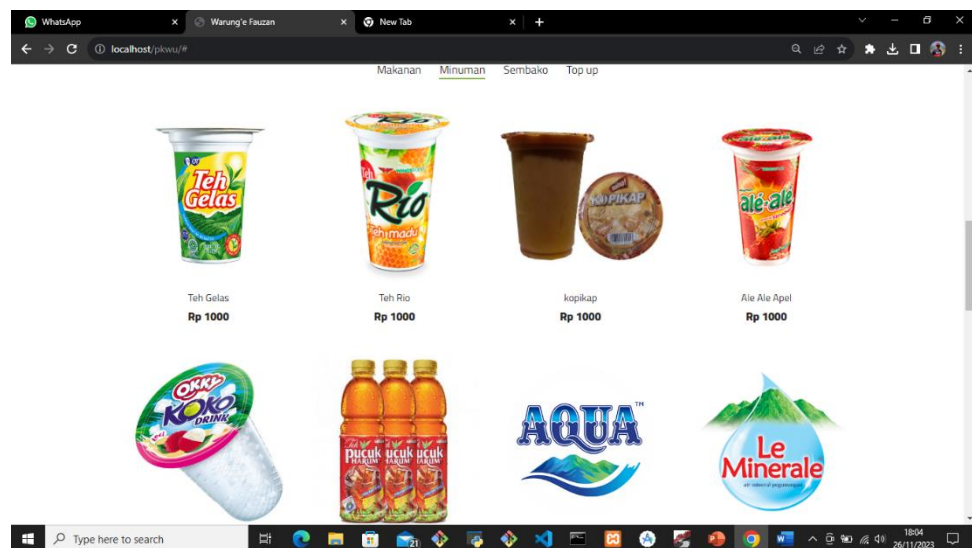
WhatsApp
Warung'e Fauzan
New Tab
localhost/pkwu/#

Makanan Minuman Sembako Top up

Teh Gelas
Rio
Teh madu
KOPIKAP
ale-ale

Teh Gelas
Rp 1000

Teh Rio
Rp 1000

kopikap
Rp 1000

Ale Ale Apel
Rp 1000

OKKY
KOKO
DRINK
pucuk HARUM
pucuk HARUM
pucuk HARUM
AQUA
Le Minerale

Type here to search
18:04
26/11/2023